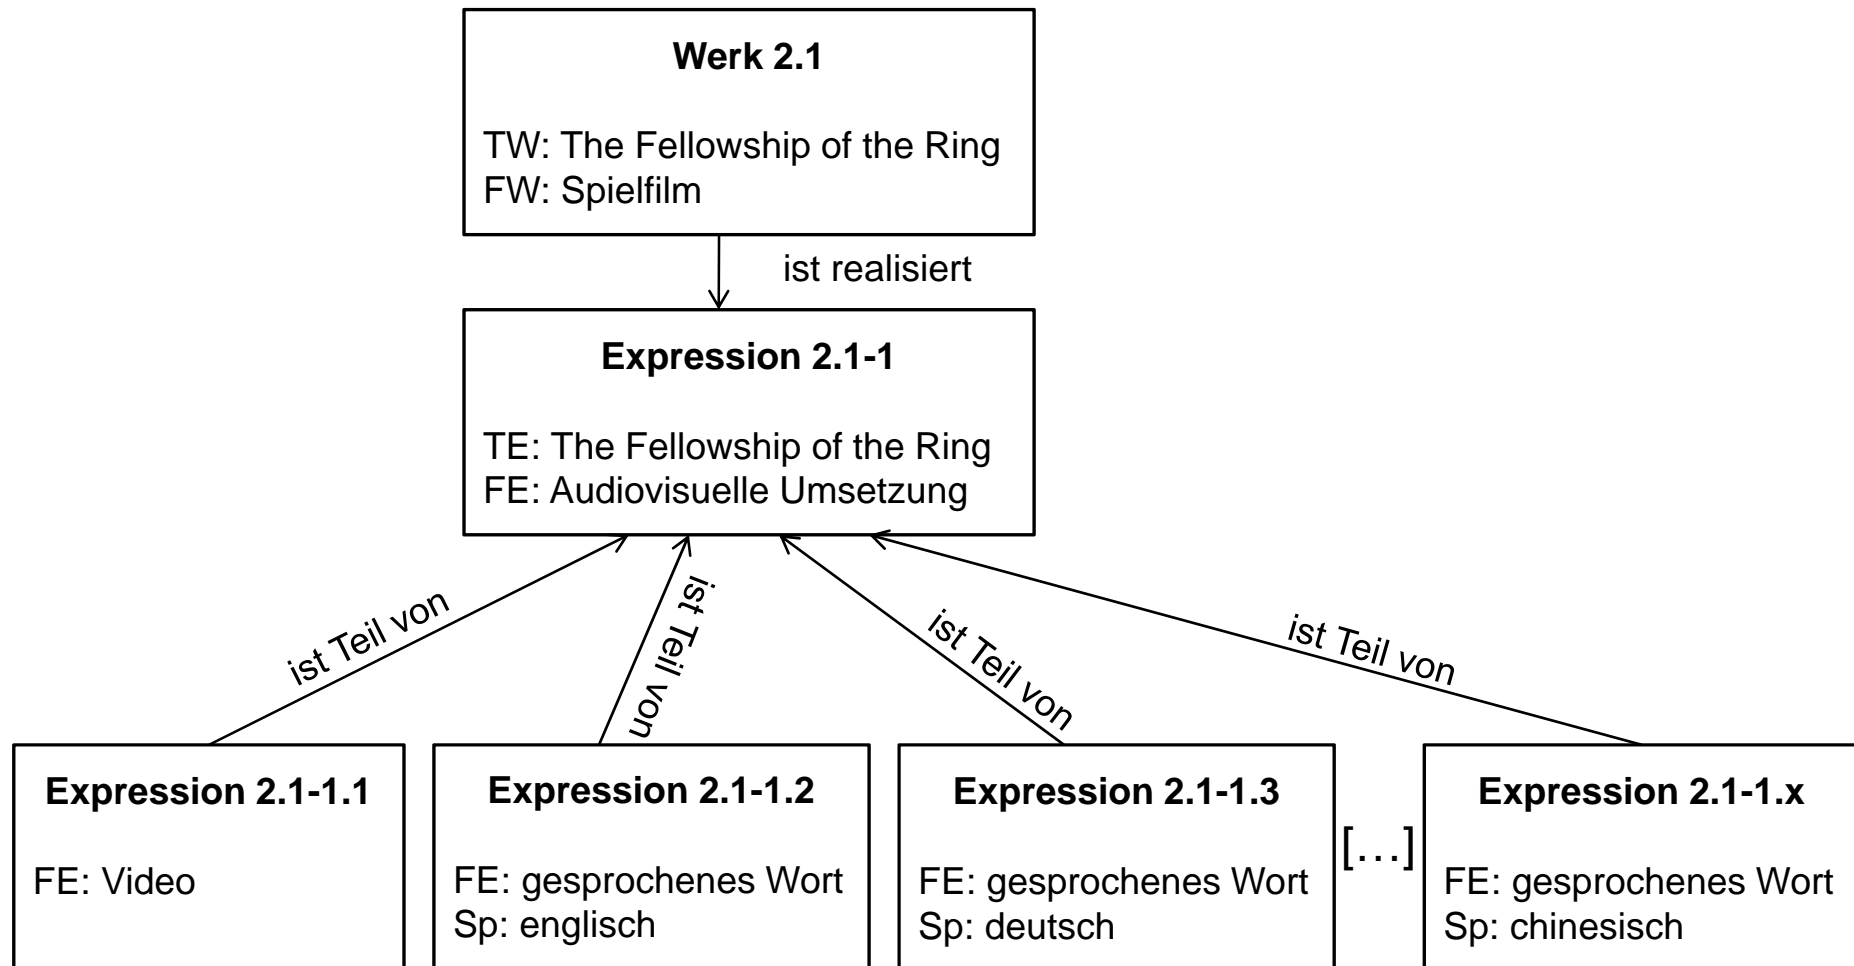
**Werk 2.1**

TW: The Fellowship of the Ring
FW: Spielfilm

ist realisiert

**Expression 2.1-1**

TE: The Fellowship of the Ring
FE: Audiovisuelle Umsetzung

ist Teil von

ist Teil von

ist Teil von

ist Teil von

**Expression 2.1-1.1**

FE: Video

**Expression 2.1-1.2**

FE: gesprochenes Wort
Sp: englisch

**Expression 2.1-1.3**

FE: gesprochenes Wort
Sp: deutsch

[…]

**Expression 2.1-1.x**

FE: gesprochenes Wort
Sp: chinesisch